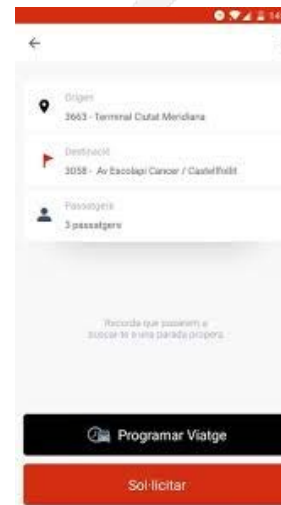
14

Origen
3663 - Terminal Ciutat Meridiana

Destinació
3058 - Av Escolapi Cancer / Castellfollit

Passatgers
3 passatgers

Recorda que passarem a buscar-te a una parada propera

Programar Viatge

Sol·licitar